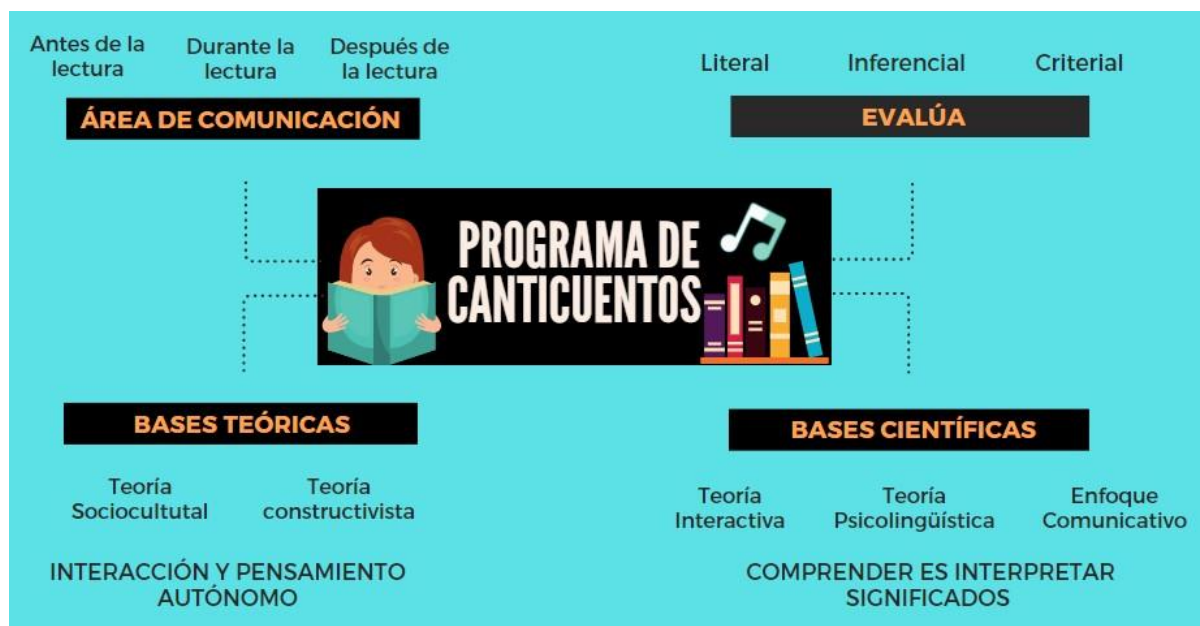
Antes de la lectura

Durante la lectura

Después de la lectura

ÁREA DE COMUNICACIÓN

Literal

Inferencial

Criterial

EVALÚA

PROGRAMA DE CANTICUENTOS

BASES TEÓRICAS

Teoría Sociocultutal

Teoría constructivista

INTERACCIÓN Y PENSAMIENTO AUTÓNOMO

BASES CIENTÍFICAS

Teoría Interactiva

Teoría Psicolingüística

Enfoque Comunicativo

COMPRENDER ES INTERPRETAR SIGNIFICADOS